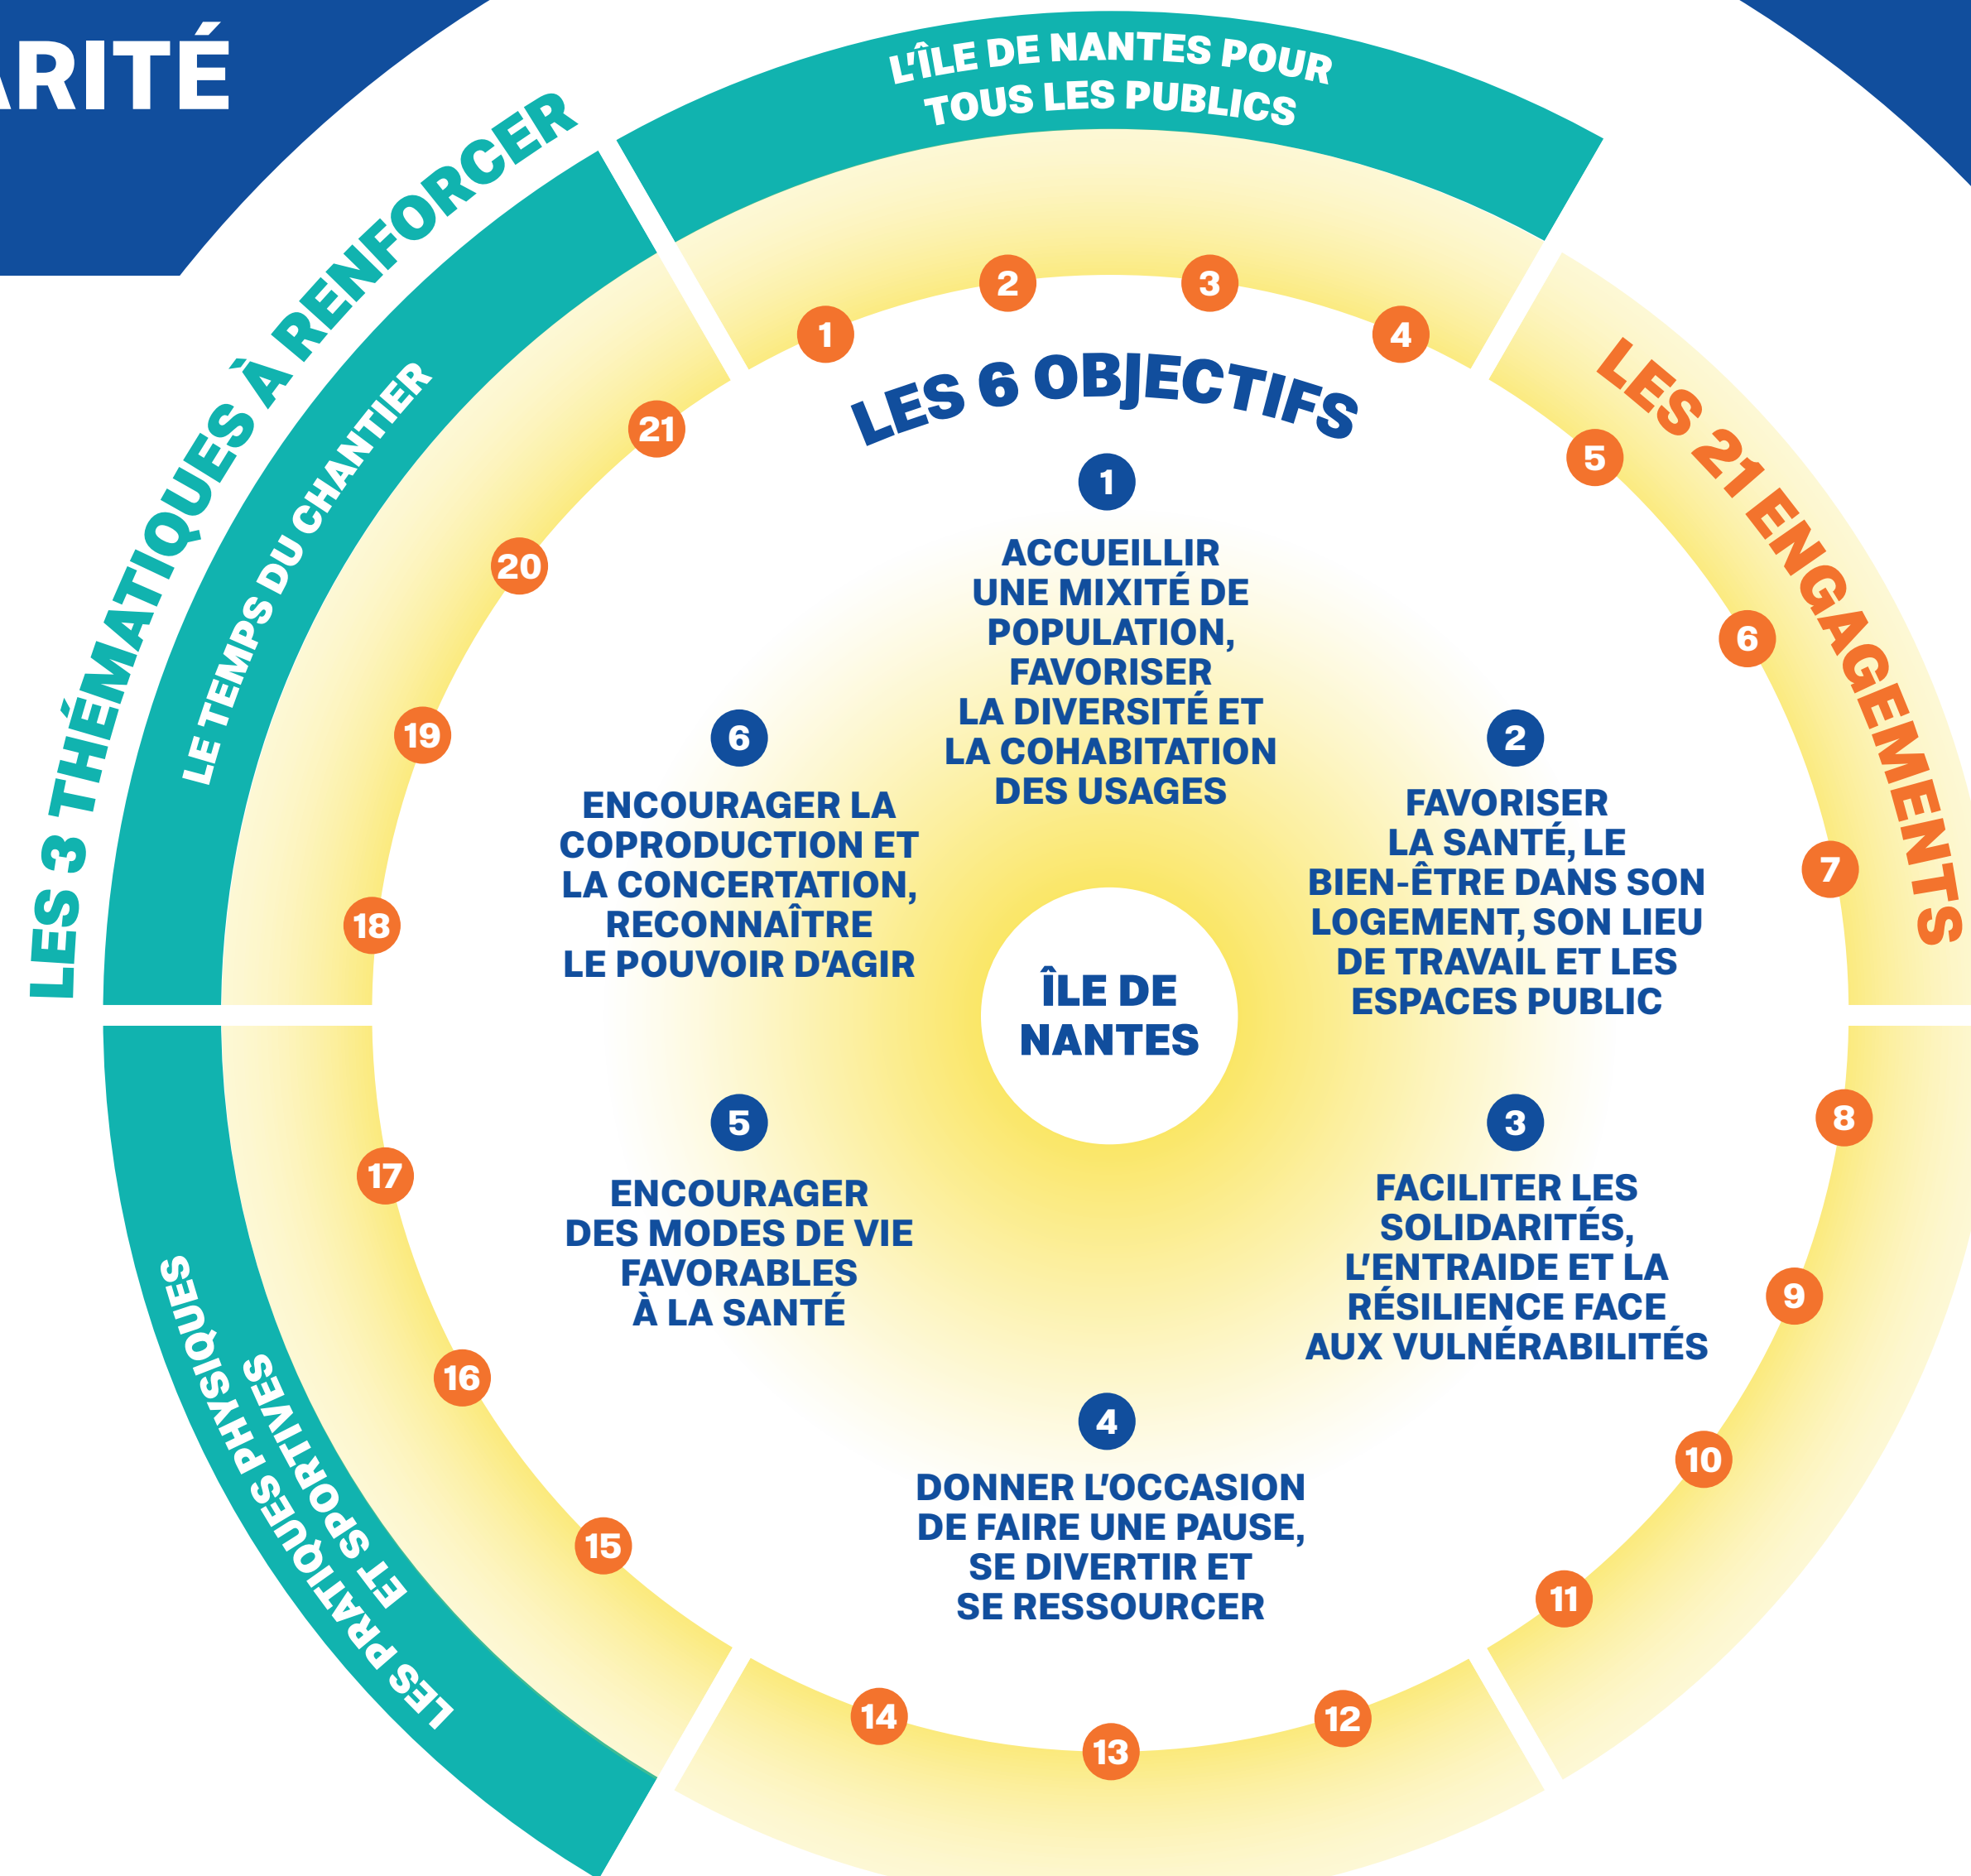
RITÉ

LES 3 THÉMATIQUES À RENFORCER

L'ÎLE DE NANTES POUR TOUS LES PUBLICS

LE TEMPS DU CHANTIER

LES PRATIQUES PHYSIQUES ET SPORTIVES

LES 21 ENGAGEMENTS

1 2 3 4 5 6 7 8 9 10 11 12 13 14 15 16 17 18 19 20 21

LES 6 OBJECTIFS

1
ACCUEILLIR UNE MIXITÉ DE POPULATION, FAVORISER LA DIVERSITÉ ET LA COHABITATION DES USAGES

2
FAVORISER LA SANTÉ, LE BIEN-ÊTRE DANS SON LOGEMENT, SON LIEU DE TRAVAIL ET LES ESPACES PUBLIC

3
FACILITER LES SOLIDARITÉS, L'ENTRAIDE ET LA RÉSILIENCE FACE AUX VULNÉRABILITÉS

4
DONNER L'OCCASION DE FAIRE UNE PAUSE, SE DIVERTIR ET SE RESSOURCER

5
ENCOURAGER DES MODES DE VIE FAVORABLES À LA SANTÉ

6
ENCOURAGER LA COPRODUCTION ET LA CONCERTATION, RECONNAÎTRE LE POUVOIR D'AGIR

ÎLE DE NANTES